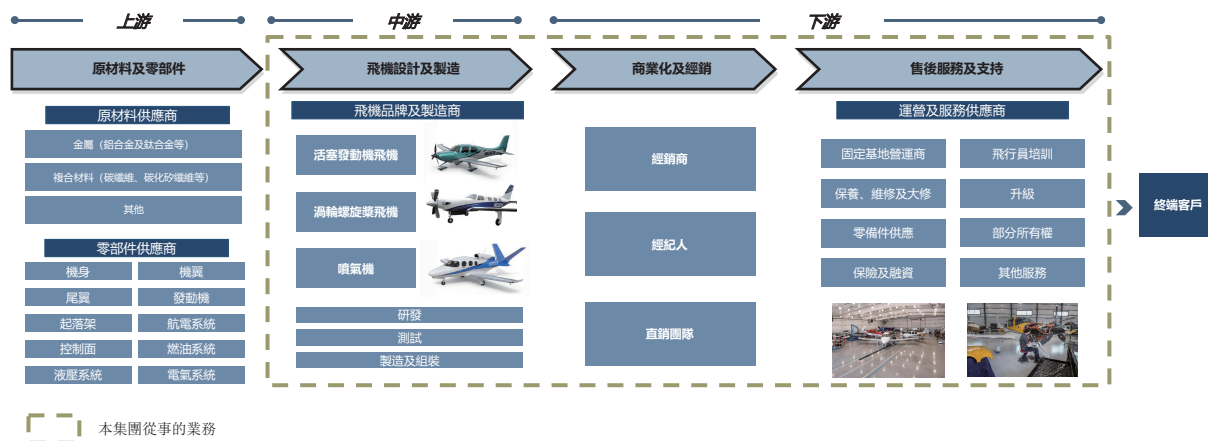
上游

中游

下游

原材料及零部件

飛機設計及製造

商業化及經銷

售後服務及支持

原材料供應商

金屬（鋁合金及鈦合金等）

複合材料（碳纖維、碳化矽纖維等）

其他

零部件供應商

| 機身 | 機翼 |
|---|---|
| 尾翼 | 發動機 |
| 起落架 | 航電系統 |
| 控制面 | 燃油系統 |
| 液壓系統 | 電氣系統 |

飛機品牌及製造商

活塞發動機飛機

渦輪螺旋槳飛機

噴氣機

研發

測試

製造及組裝

經銷商

經紀人

直銷團隊

運營及服務供應商

| 固定基地營運商 | 飛行員培訓 |
|---|---|
| 保養、維修及大修 | 升級 |
| 零備件供應 | 部分所有權 |
| 保險及融資 | 其他服務 |

終端客戶

本集團從事的業務